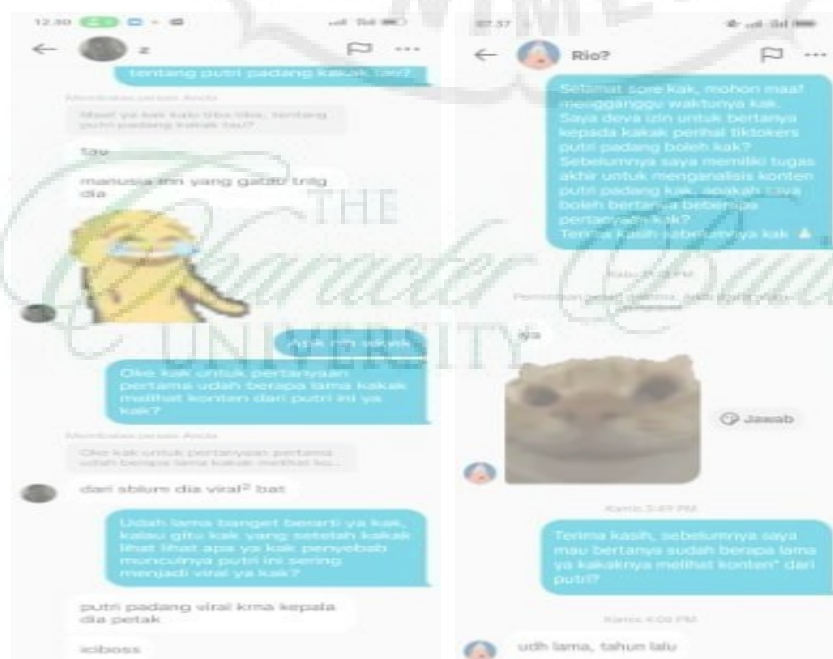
12.30

z

tentang putri padang kakak tau?

Membalas pesan Anda

Maaf ya kak kalo tiba tiba, tentang putri padang kakak tau?

Tau

manusia inn yang gatau tnig dia

Apa ini wkwk

Oke kak untuk pertanyaan pertama udah berapa lama kakak melihat konten dari putri ini ya kak?

Membalas pesan Anda

Oke kak untuk pertanyaan pertama udah berapa lama kakak melihat ko...

dari sblum dia viral$^2$ bat

Udah lama banget berarti ya kak, kalau gitu kak yang setelah kakak lihat lihat apa ya kak penyebab munculnya putri ini sering menjadi viral ya kak?

putri padang viral krna kepala dia petak

iciboss

THE
UNIVERSITY

17.37

Rio?

Selamat sore kak, mohon maaf mengganggu waktunya kak. Saya deva izin untuk bertanya kepada kakak perihal tiktokers putri padang boleh kak? Sebelumnya saya memiliki tugas akhir untuk menganalisis konten putri padang kak, apakah saya boleh bertanya beberapa pertanyaan kak? Terima kasih sebelumnya kak

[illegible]

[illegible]

iya

Jawab

Kamis 3:49 PM

Terima kasih, sebelumnya saya mau bertanya sudah berapa lama ya kakaknya melihat konten$^*$ dari putri?

Kamis 4:06 PM

udh lama, tahun lalu